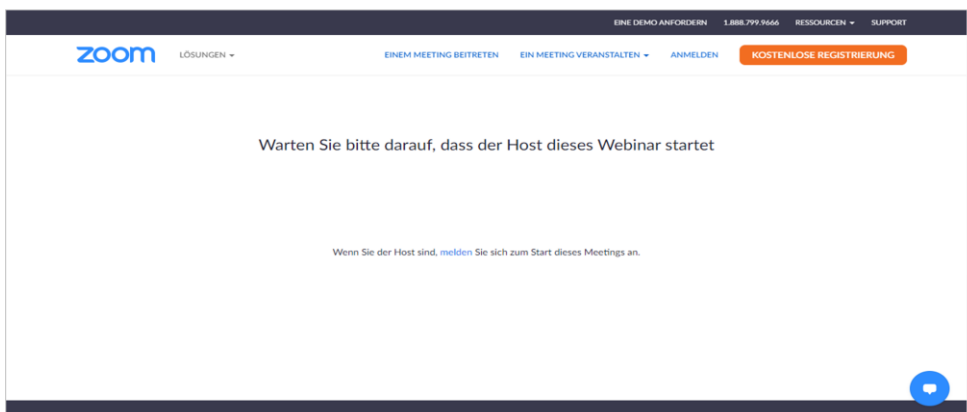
EINE DEMO ANFORDERN 1.888.799.9666 RESSOURCEN SUPPORT

zoom LÖSUNGEN EINEM MEETING BEITRETEN EIN MEETING VERANSTALTEN ANMELDEN KOSTENLOSE REGISTRIERUNG

Warten Sie bitte darauf, dass der Host dieses Webinar startet

Wenn Sie der Host sind, melden Sie sich zum Start dieses Meetings an.